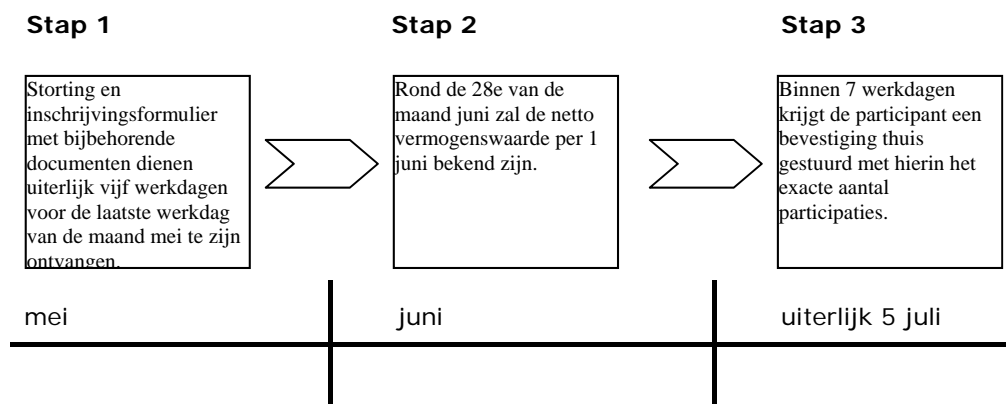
Stap 1

Storting en inschrijvingsformulier met bijbehorende documenten dienen uiterlijk vijf werkdagen voor de laatste werkdag van de maand mei te zijn ontvangen.

Stap 2

Rond de 28e van de maand juni zal de netto vermogenswaarde per 1 juni bekend zijn.

Stap 3

Binnen 7 werkdagen krijgt de participant een bevestiging thuis gestuurd met hierin het exacte aantal participaties.

mei

juni

uiterlijk 5 juli